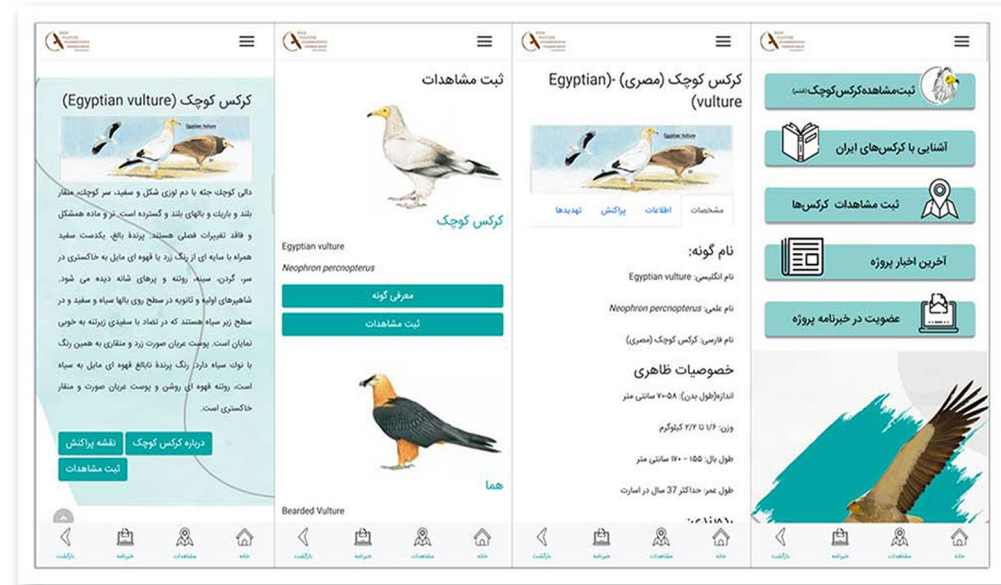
کرکس کوچک (Egyptian vulture)

Egyptian vulture

دالی کوچک جثه با دم لوزی شکل و سفید، سر کوچک، منقار بلند و باریک و بالهای بلند و گسترده است. نر و ماده همشکل و فاقد تغییرات فصلی هستند. پرنده بالغ، یکدست سفید همراه با سایه ای از رنگ زرد یا قهوه ای مایل به خاکستری در سر، گردن، سینه، روتنه و پرهای شانه دیده می شود. شاهپرهای اولیه و ثانویه در سطح روی بالها سیاه و سفید و در سطح زیر سیاه هستند که در تضاد با سفیدی زیرتنه به خوبی نمایان است. پوست عریان صورت زرد و منقاری به همین رنگ با نوک سیاه دارد. رنگ پرنده نابالغ قهوه ای مایل به سیاه است، روتنه قهوه ای روشن و پوست عریان صورت و منقار خاکستری است.

درباره کرکس کوچک
نقشه پراکنش
ثبت مشاهدات

بازگشت
خبرنامه
مشاهدات
خانه

ثبت مشاهدات

کرکس کوچک

Egyptian vulture

Neophron percnopterus

معرفی گونه
ثبت مشاهدات

هما

Bearded Vulture

بازگشت
خبرنامه
مشاهدات
خانه

کرکس کوچک (مصری) -(Egyptian vulture)

مشخصات
اطلاعات
پراکنش
تهدیدها

نام گونه:

نام انگلیسی: Egyptian vulture

نام علمی: Neophron percnopterus

نام فارسی: کرکس کوچک (مصری)

خصوصیات ظاهری

اندازه(طول بدن): ۵۸-۷۰ سانتی متر

وزن: ۱/۶ تا ۲/۲ کیلوگرم

طول بال: ۱۵۵ - ۱۷۰ سانتی متر

طول عمر: حداکثر 37 سال در اسارت

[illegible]

بازگشت
خبرنامه
مشاهدات
خانه

ثبت‌مشاهده‌کرکس‌کوچک(مصر)

آشنایی با کرکس‌های ایران

ثبت مشاهدات کرکس‌ها

آخرین اخبار پروژه

عضویت در خبرنامه پروژه

بازگشت
خبرنامه
مشاهدات
خانه